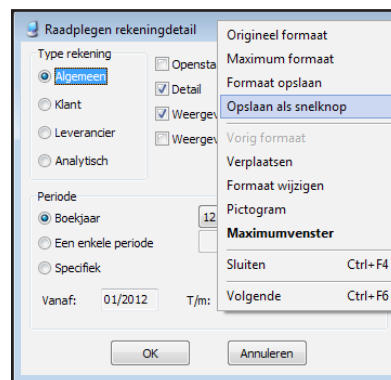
Raadplegen rekeningdetail

Type rekening
Algemeen
Klant
Leverancier
Analytisch

Openstaan
Detail
Weergev
Weergev

Periode
Boekjaar
Een enkele periode
Specifiek

12

Vanaf: 01/2012
T/m:

OK
Annuleren

Origineel formaat
Maximum formaat
Formaat opslaan
Opslaan als snelknop
Vorig formaat
Verplaatsen
Formaat wijzigen
Pictogram
Maximumvenster
Sluiten Ctrl+F4
Volgende Ctrl+F6